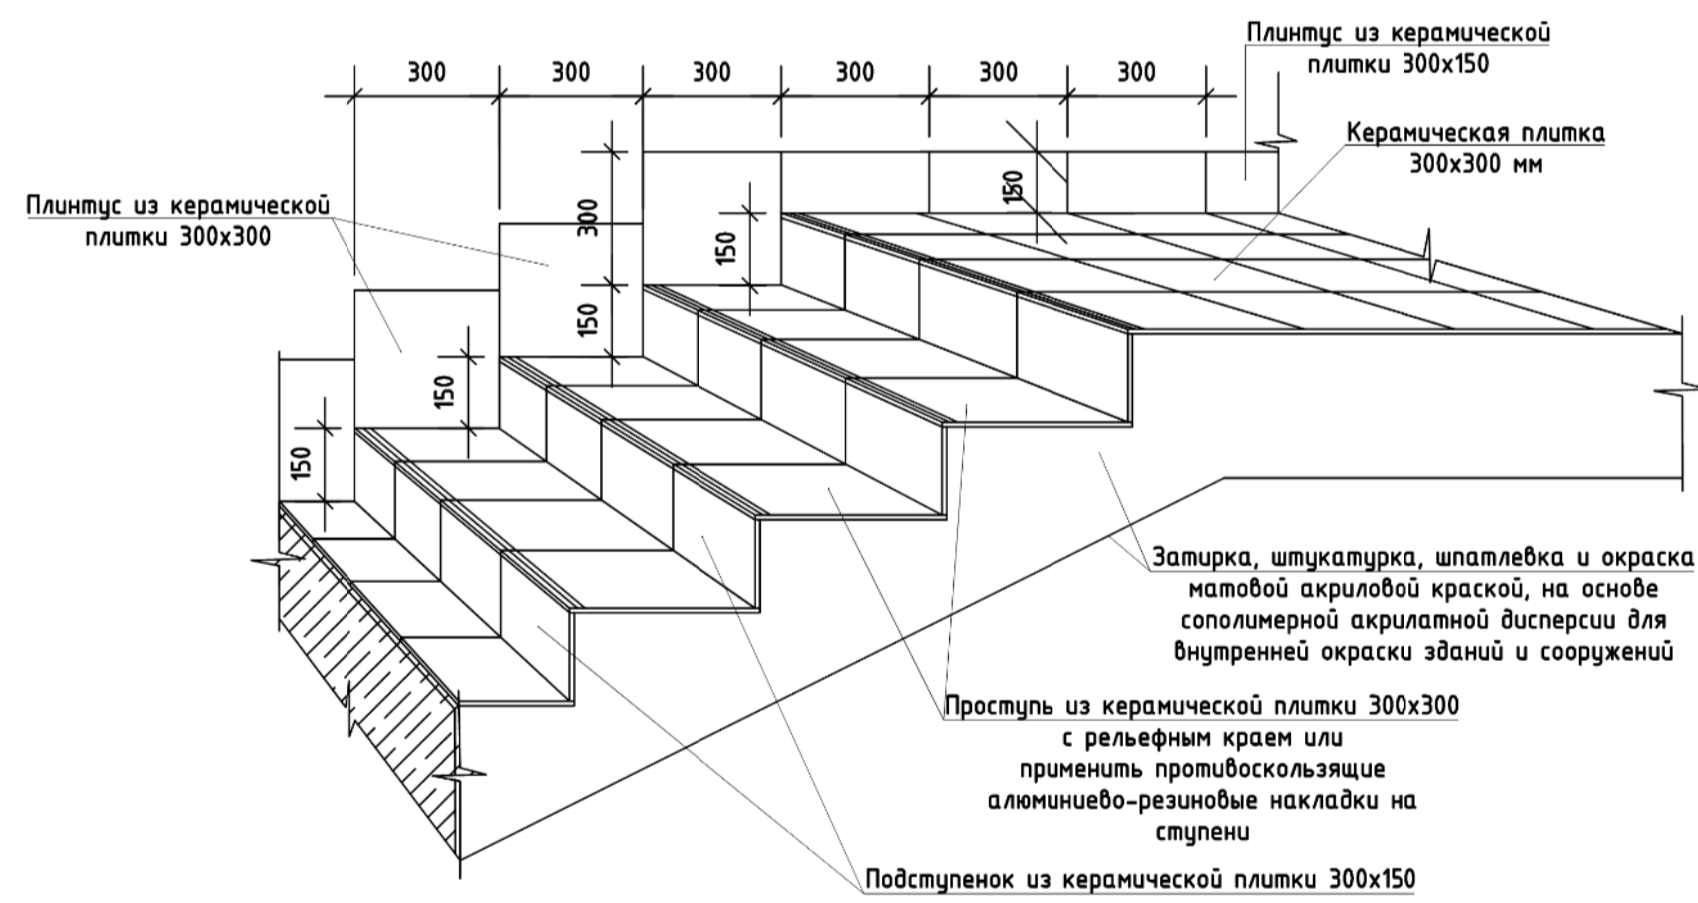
300
300
300
300
300
300

Плинтус из керамической плитки 300x150

Керамическая плитка 300x300 мм

Плинтус из керамической плитки 300x300

300
150
150
150
150
150

Затирка, штукатурка, шпатлевка и окраска матовой акриловой краской, на основе сополимерной акрилатной дисперсии для внутренней окраски зданий и сооружений

Проступь из керамической плитки 300x300 с рельефным краем или применить противоскользящие алюминиево-резиновые накладки на ступени

Подступенок из керамической плитки 300x150